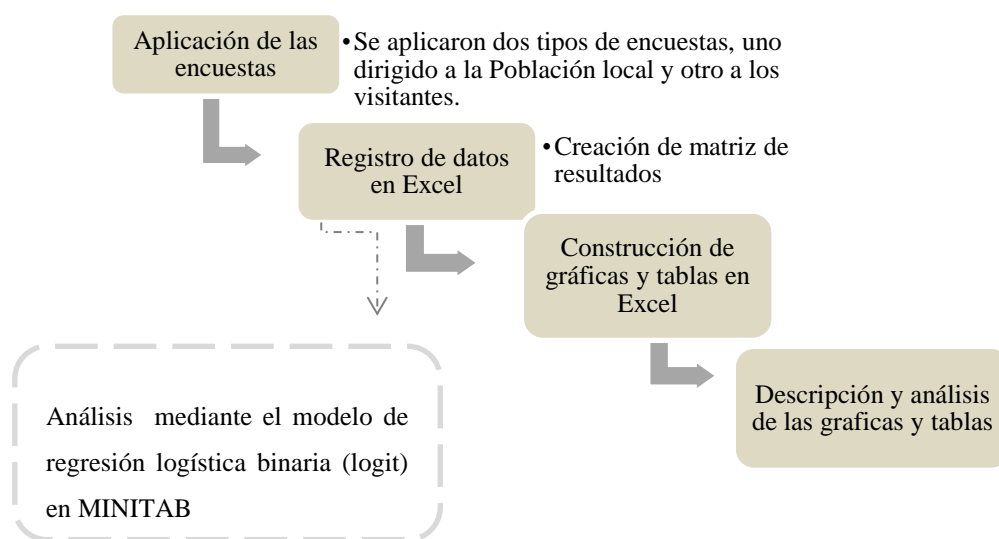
Aplicación de las encuestas

•Se aplicaron dos tipos de encuestas, uno dirigido a la Población local y otro a los visitantes.

Registro de datos en Excel

•Creación de matriz de resultados

Construcción de gráficas y tablas en Excel

Descripción y análisis de las graficas y tablas

Análisis mediante el modelo de regresión logística binaria (logit) en MINITAB